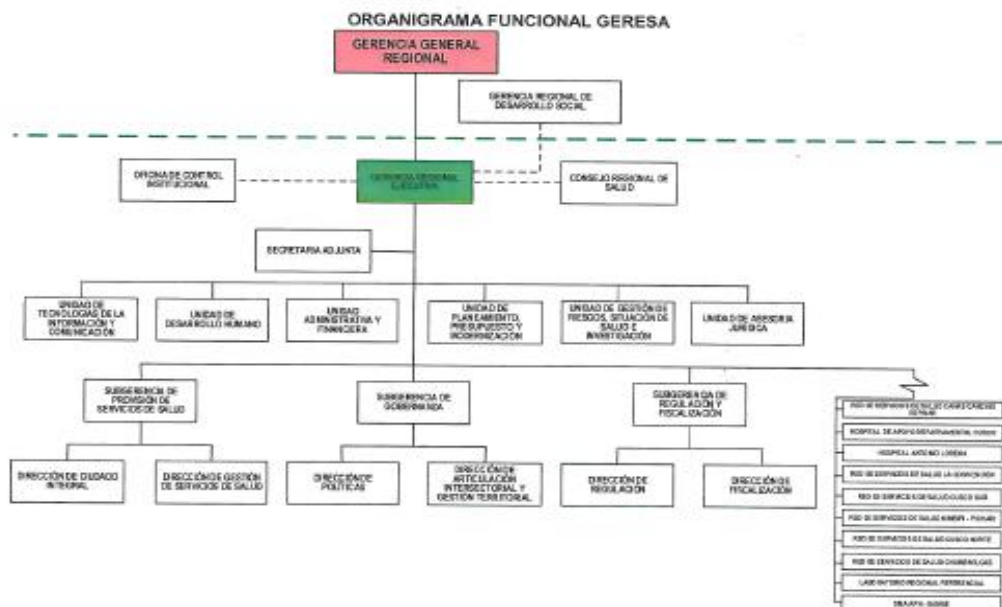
ORGANIGRAMA FUNCIONAL GERESA

GERENCIA GENERAL REGIONAL

GERENCIA REGIONAL DE DESARROLLO SOCIAL

OFICINA DE CONTROL INSTITUCIONAL

GERENCIA REGIONAL EJECUTIVA

CONSEJO REGIONAL DE SALUD

SECRETARIA ADJUNTA

UNIDAD DE TECNOLOGIAS DE LA INFORMACIÓN Y COMUNICACIÓN

UNIDAD DE DESARROLLO HUMANO

UNIDAD ADMINISTRATIVA Y FINANCIERA

UNIDAD DE PLANEAMIENTO, PRESUPUESTO Y MODERNIZACIÓN

UNIDAD DE GESTIÓN DE RIESGOS, SITUACIÓN DE SALUD E INVESTIGACIÓN

UNIDAD DE ASESORIA JURIDICA

SUBGERENCIA DE PROVISIÓN DE SERVICIOS DE SALUD

SUBGERENCIA DE GOBERNANZA

SUBGERENCIA DE REGULACIÓN Y FISCALIZACIÓN

DIRECCIÓN DE CUIDADO INTEGRAL

DIRECCIÓN DE GESTIÓN DE SERVICIOS DE SALUD

DIRECCIÓN DE POLITICAS

DIRECCIÓN DE ARTICULACIÓN INTERSECTORIAL Y GESTIÓN TERRITORIAL

DIRECCIÓN DE REGULACIÓN

DIRECCIÓN DE FISCALIZACIÓN

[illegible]

HOSPITAL DE APOYO DEPARTAMENTAL CUSCO

HOSPITAL ANTONIO LORENA

RED DE SERVICIOS DE SALUD LA CONVENCIÓN

RED DE SERVICIOS DE SALUD CUSCO SUR

RED DE SERVICIOS DE SALUD KIMBIRI - PICHARI

RED DE SERVICIOS DE SALUD CUSCO NORTE

RED DE SERVICIOS DE SALUD CHUMBIVILCAS

LABORATORIO REGIONAL REFERENCIAL

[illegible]